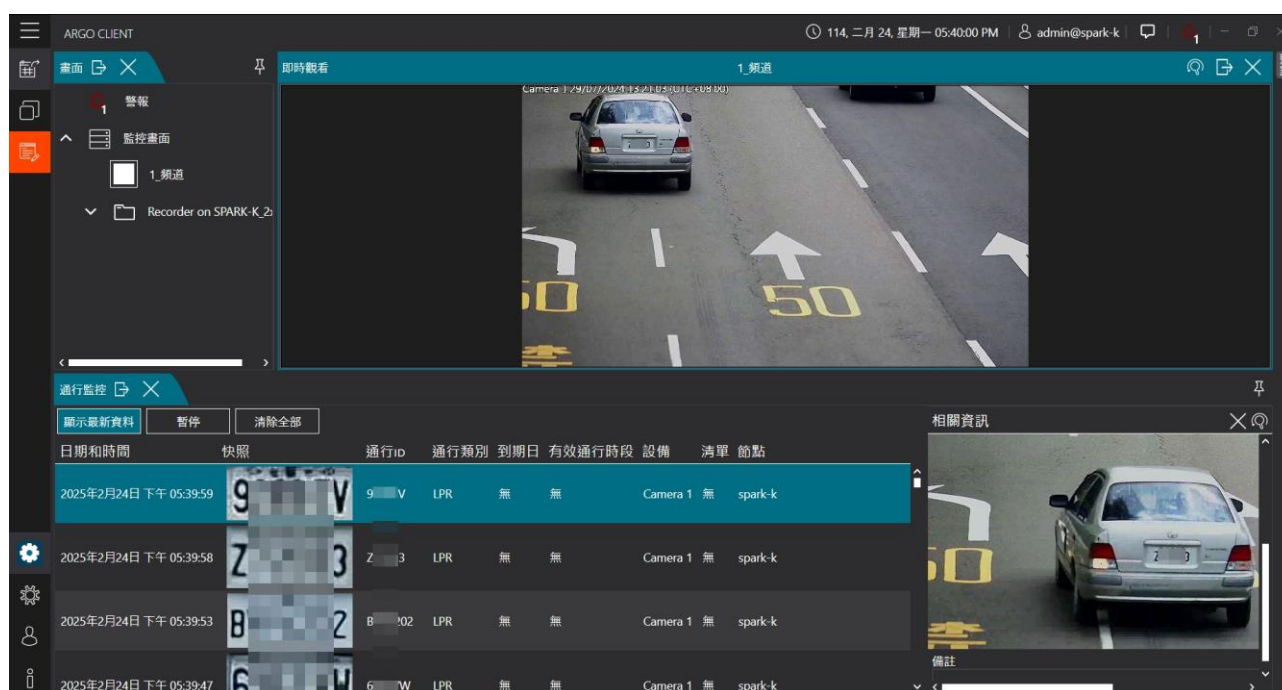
ARGO CLIENT

114, 二月 24, 星期一 05:40:00 PM | admin@spark-k

1

畫面

警報

監控畫面

1_頻道

Recorder on SPARK-K_2

即時觀看

1_頻道

Camera 1 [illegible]

50

50

通行監控

顯示最新資料 | 暫停 | 清除全部

| 日期和時間 | 快照 | 通行ID | 通行類別 | 到期日 | 有效通行時段 | 設備 | 清單 | 節點 |
|---|---|---|---|---|---|---|---|---|
| 2025年2月24日 下午 05:39:59 | 9 V | 9 V | LPR | 無 | 無 | Camera 1 | 無 | spark-k |
| 2025年2月24日 下午 05:39:58 | Z 3 | Z 3 | LPR | 無 | 無 | Camera 1 | 無 | spark-k |
| 2025年2月24日 下午 05:39:53 | B 2 | B 202 | LPR | 無 | 無 | Camera 1 | 無 | spark-k |
| 2025年2月24日 下午 05:39:47 | 6 W | 6 W | LPR | 無 | 無 | Camera 1 | 無 | spark-k |

相關資訊

備註